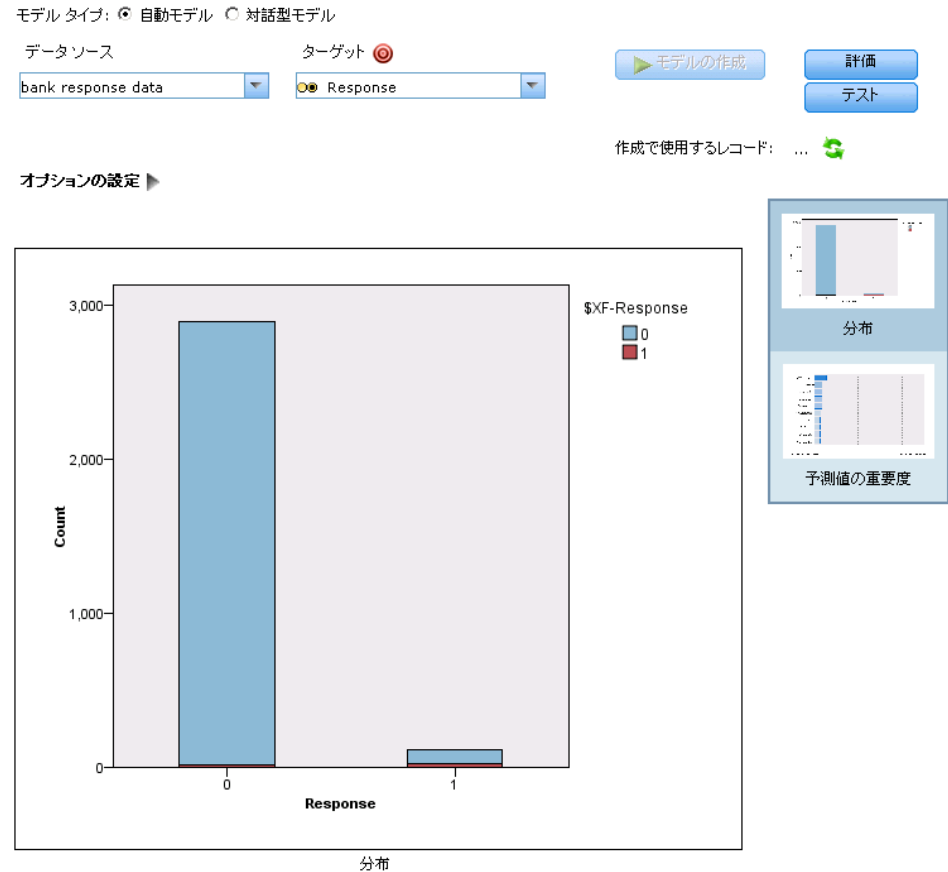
モデル タイプ: 自動モデル 対話型モデル

データ ソース
bank response data

ターゲット
Response

モデルの作成

評価
テスト

作成で使用するレコード: ...

オプションの設定

3,000
2,000
1,000
0
Count
0
1
Response

$XF-Response
0
1

分布

分布

予測値の重要度